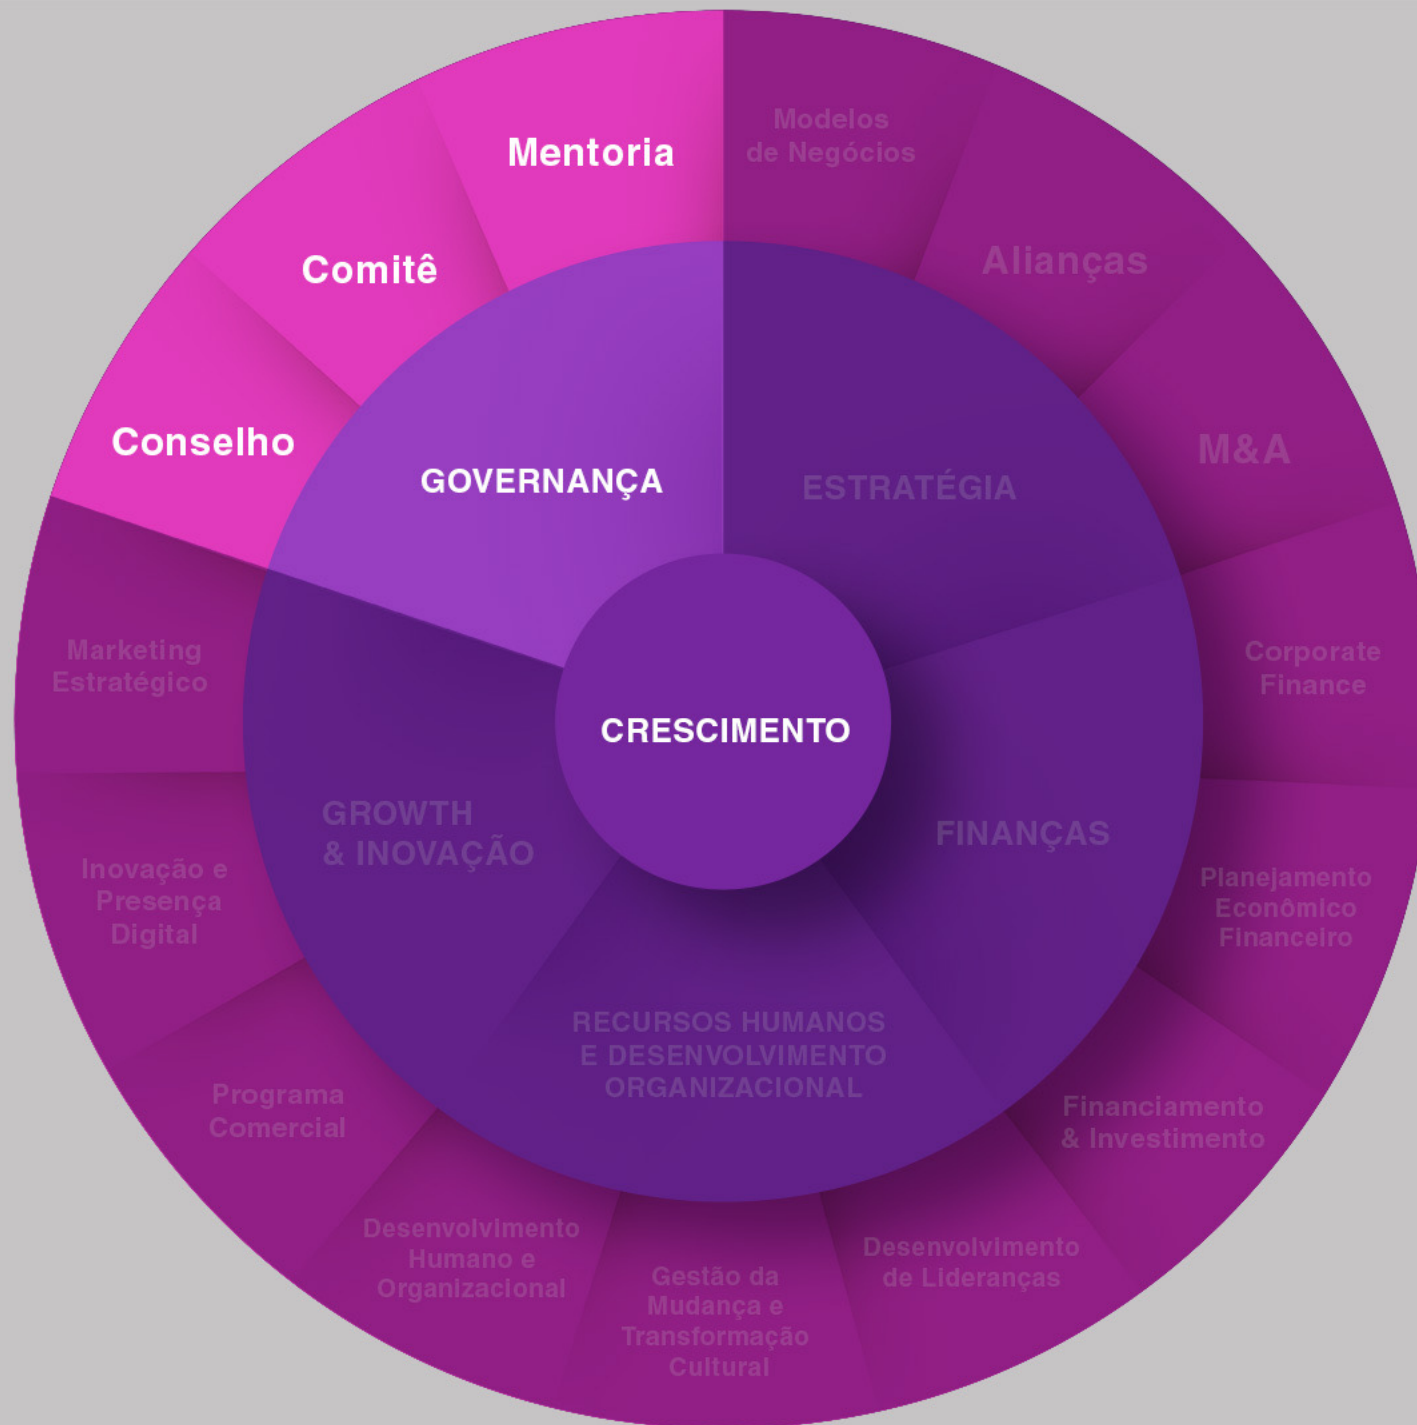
Mentoria

Comitê

Conselho

GOVERNANÇA

Modelos de Negócios

Alianças

M&A

ESTRATÉGIA

Corporate Finance

CRESCIMENTO

FINANÇAS

Planejamento Econômico Financeiro

Financiamento & Investimento

Marketing Estratégico

GROWTH & INOVAÇÃO

Inovação e Presença Digital

Programa Comercial

RECURSOS HUMANOS E DESENVOLVIMENTO ORGANIZACIONAL

Desenvolvimento Humano e Organizacional

Gestão da Mudança e Transformação Cultural

Desenvolvimento de Lideranças